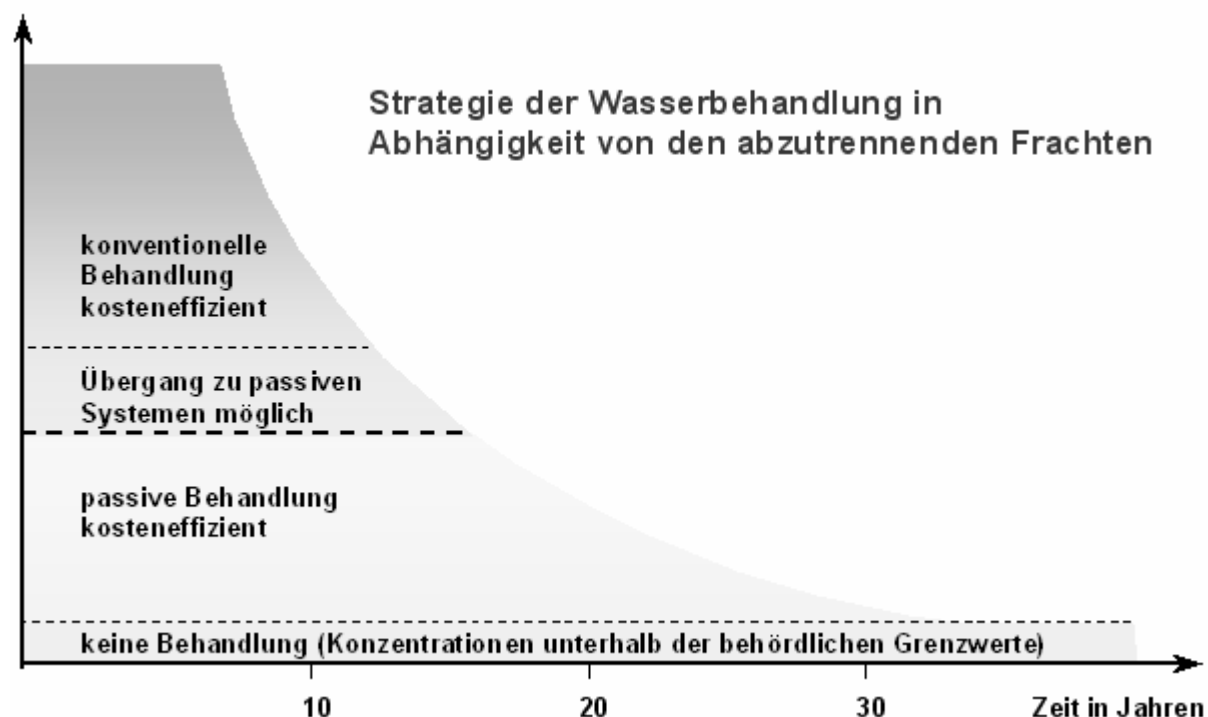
Strategie der Wasserbehandlung in Abhängigkeit von den abzutrennenden Frachten

konventionelle Behandlung kosteneffizient

Übergang zu passiven Systemen möglich

passive Behandlung kosteneffizient

keine Behandlung (Konzentrationen unterhalb der behördlichen Grenzwerte)

10

20

30

Zeit in Jahren